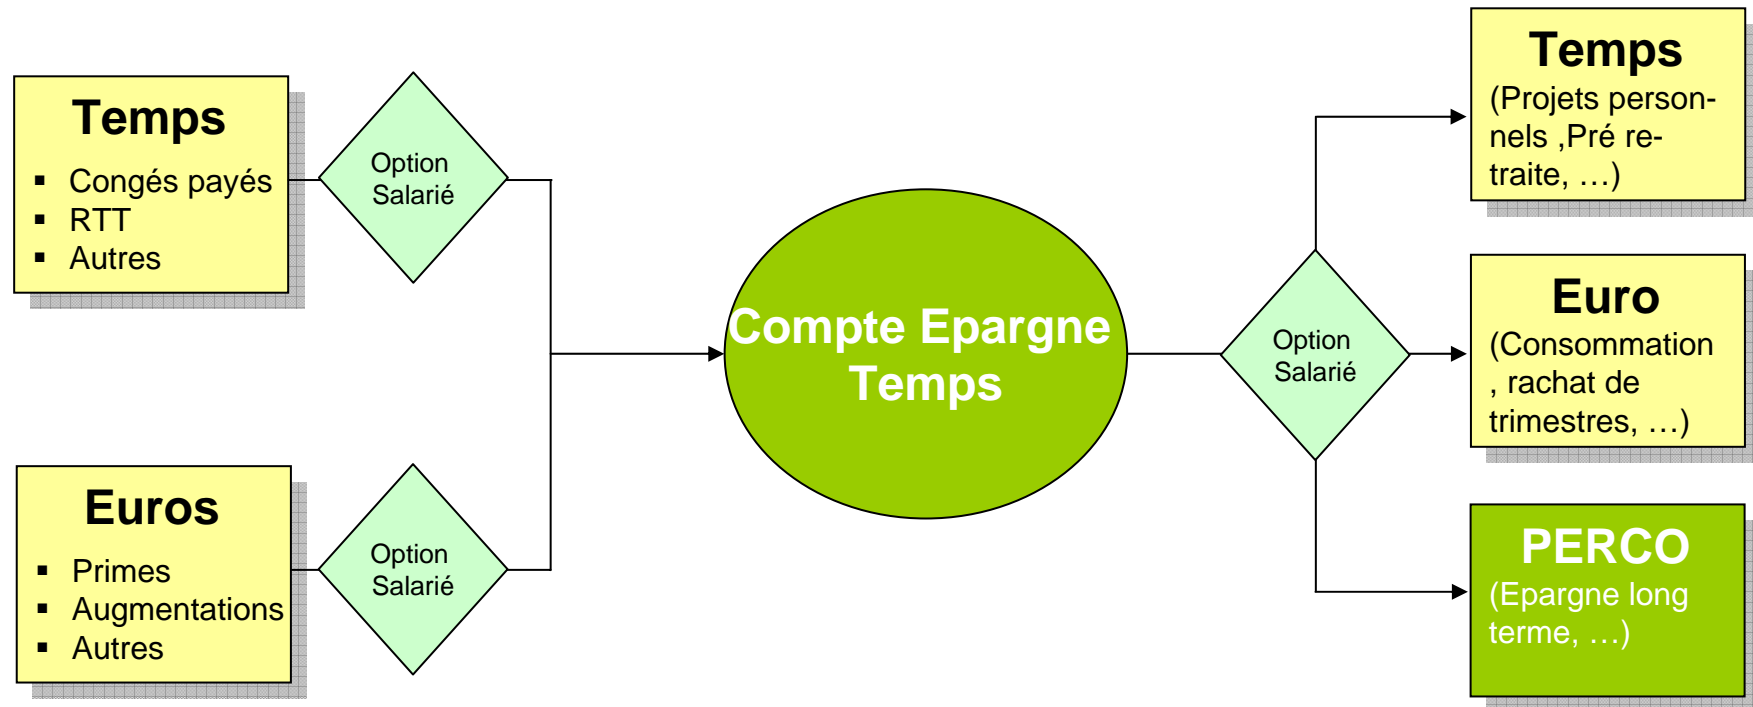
Temps
- Congés payés
- RTT
- Autres

Option Salarié

Euros
- Primes
- Augmentations
- Autres

Option Salarié

Compte Epargne Temps

Option Salarié

Temps
(Projets personnels ,Pré retraite, …)

Euro
(Consommation , rachat de trimestres, …)

PERCO
(Epargne long terme, …)